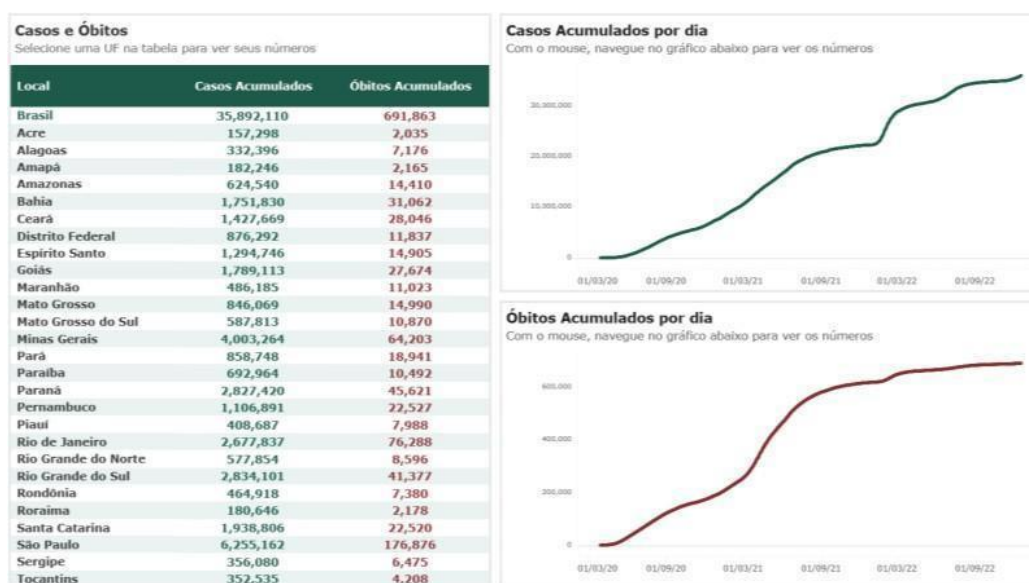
Casos e Óbitos
Selecione uma UF na tabela para ver seus números

| Local | Casos Acumulados | Óbitos Acumulados |
|---|---|---|
| Brasil | 35,892,110 | 691,863 |
| Acre | 157,298 | 2,035 |
| Alagoas | 332,396 | 7,176 |
| Amapá | 182,246 | 2,165 |
| Amazonas | 624,540 | 14,410 |
| Bahia | 1,751,830 | 31,062 |
| Ceará | 1,427,669 | 28,046 |
| Distrito Federal | 876,292 | 11,837 |
| Espírito Santo | 1,294,746 | 14,905 |
| Goiás | 1,789,113 | 27,674 |
| Maranhão | 486,185 | 11,023 |
| Mato Grosso | 846,069 | 14,990 |
| Mato Grosso do Sul | 587,813 | 10,870 |
| Minas Gerais | 4,003,264 | 64,203 |
| Pará | 858,748 | 18,941 |
| Paraíba | 692,964 | 10,492 |
| Paraná | 2,827,420 | 45,621 |
| Pernambuco | 1,106,891 | 22,527 |
| Piauí | 408,687 | 7,988 |
| Rio de Janeiro | 2,677,837 | 76,288 |
| Rio Grande do Norte | 577,854 | 8,596 |
| Rio Grande do Sul | 2,834,101 | 41,377 |
| Rondônia | 464,918 | 7,380 |
| Roraima | 180,646 | 2,178 |
| Santa Catarina | 1,938,806 | 22,520 |
| São Paulo | 6,255,162 | 176,876 |
| Sergipe | 356,080 | 6,475 |
| Tocantins | 352,535 | 4,208 |

Casos Acumulados por dia
Com o mouse, navegue no gráfico abaixo para ver os números

30,000,000
20,000,000
10,000,000
0
01/03/20 01/09/20 01/03/21 01/09/21 01/03/22 01/09/22

Óbitos Acumulados por dia
Com o mouse, navegue no gráfico abaixo para ver os números

600,000
400,000
200,000
0
01/03/20 01/09/20 01/03/21 01/09/21 01/03/22 01/09/22